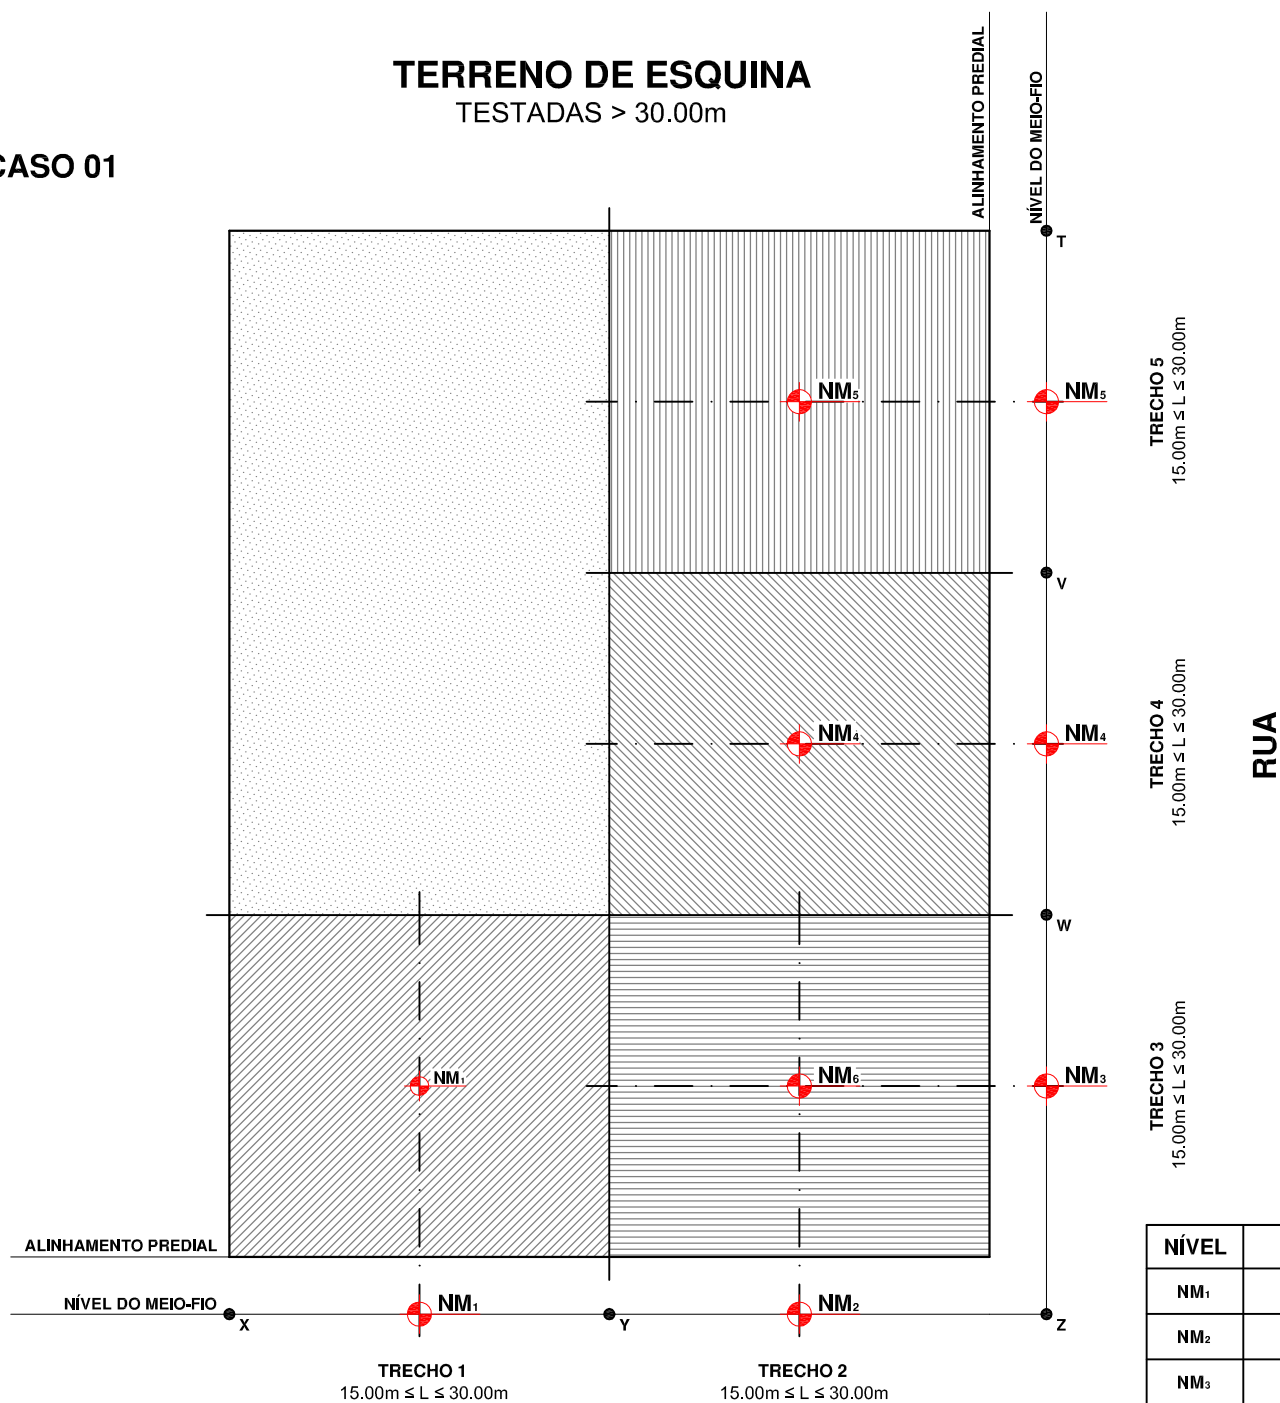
TERRENO DE ESQUINA
TESTADAS > 30.00m

CASO 01

ALINHAMENTO PREDIAL

NÍVEL DO MEIO-FIO

T

$NM_5$

$NM_5$

TRECHO 5
15.00m ≤ L ≤ 30.00m

V

$NM_4$

$NM_4$

TRECHO 4
15.00m ≤ L ≤ 30.00m

RUA

W

$NM_1$

$NM_6$

$NM_3$

TRECHO 3
15.00m ≤ L ≤ 30.00m

ALINHAMENTO PREDIAL

NÍVEL DO MEIO-FIO

X

$NM_1$

Y

$NM_2$

Z

TRECHO 1
15.00m ≤ L ≤ 30.00m

TRECHO 2
15.00m ≤ L ≤ 30.00m

| NÍVEL |
|---|
| $NM_1$ |
| $NM_2$ |
| $NM_3$ |